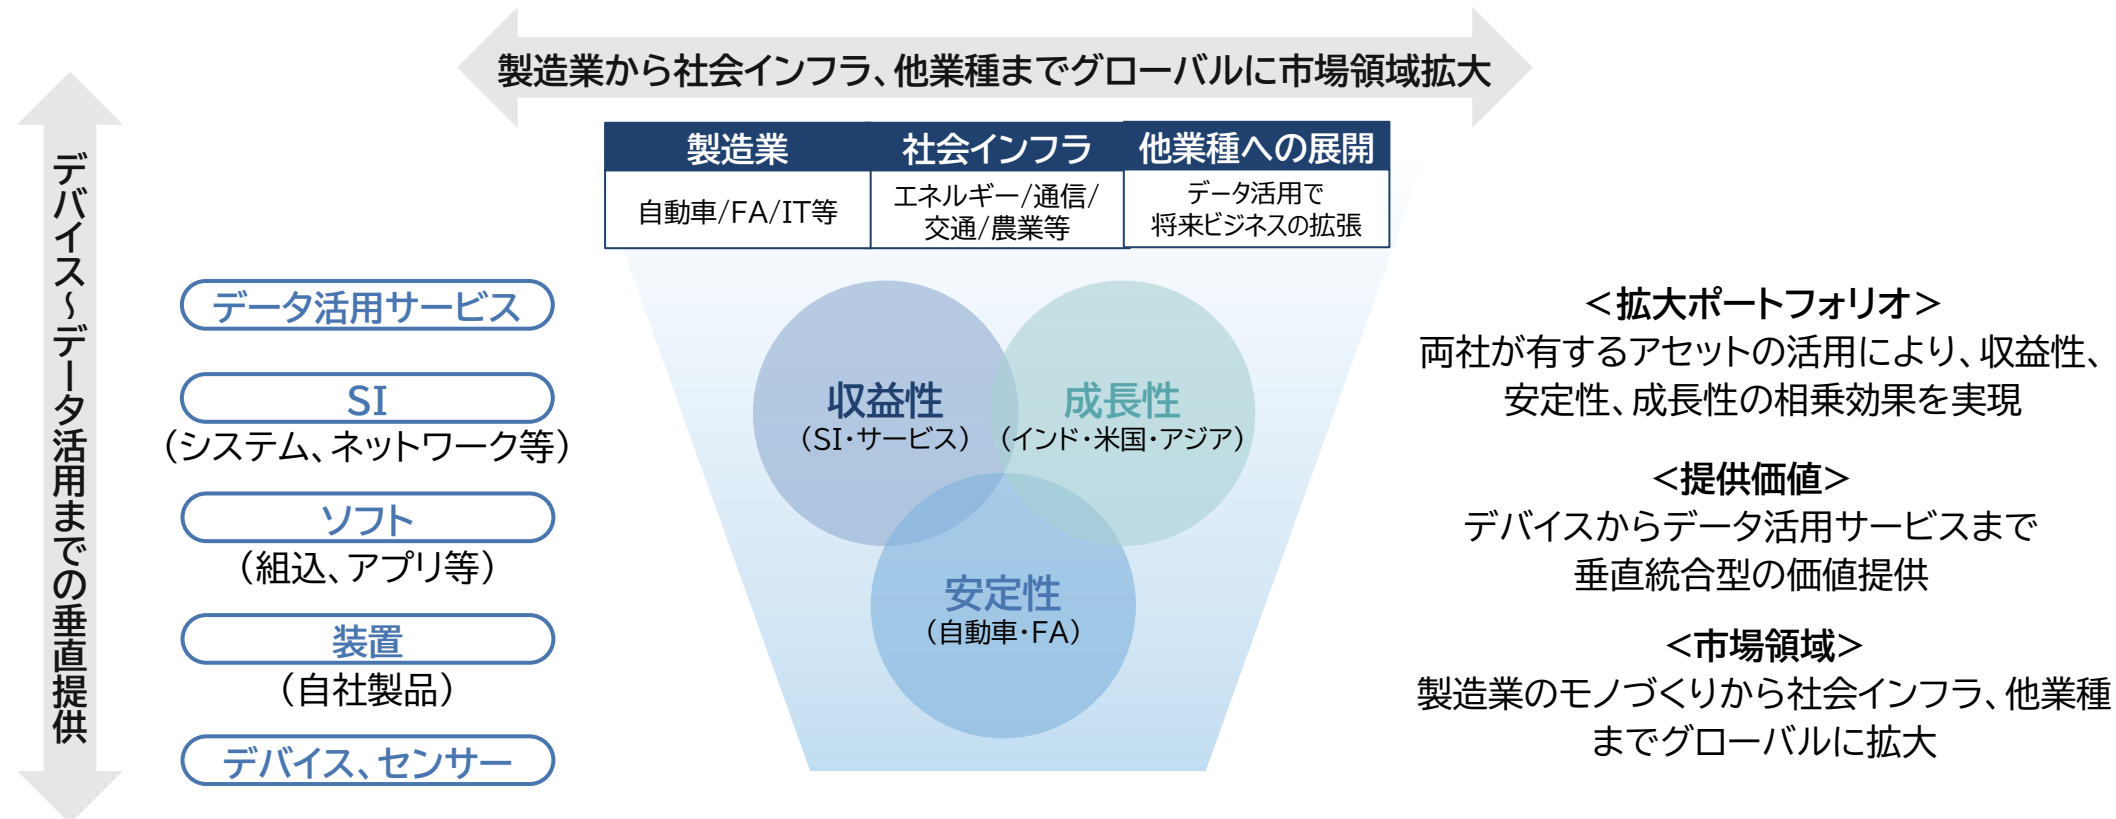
製造業から社会インフラ、他業種までグローバルに市場領域拡大

デバイス～データ活用までの垂直提供

| 製造業 | 社会インフラ | 他業種への展開 |
|---|---|---|
| 自動車/FA/IT等 | エネルギー/通信/交通/農業等 | データ活用で将来ビジネスの拡張 |

データ活用サービス

SI
（システム、ネットワーク等）

ソフト
（組込、アプリ等）

装置
（自社製品）

デバイス、センサー

収益性
（SI・サービス）

成長性
（インド・米国・アジア）

安定性
（自動車・FA）

＜拡大ポートフォリオ＞
両社が有するアセットの活用により、収益性、安定性、成長性の相乗効果を実現

＜提供価値＞
デバイスからデータ活用サービスまで垂直統合型の価値提供

＜市場領域＞
製造業のモノづくりから社会インフラ、他業種までグローバルに拡大